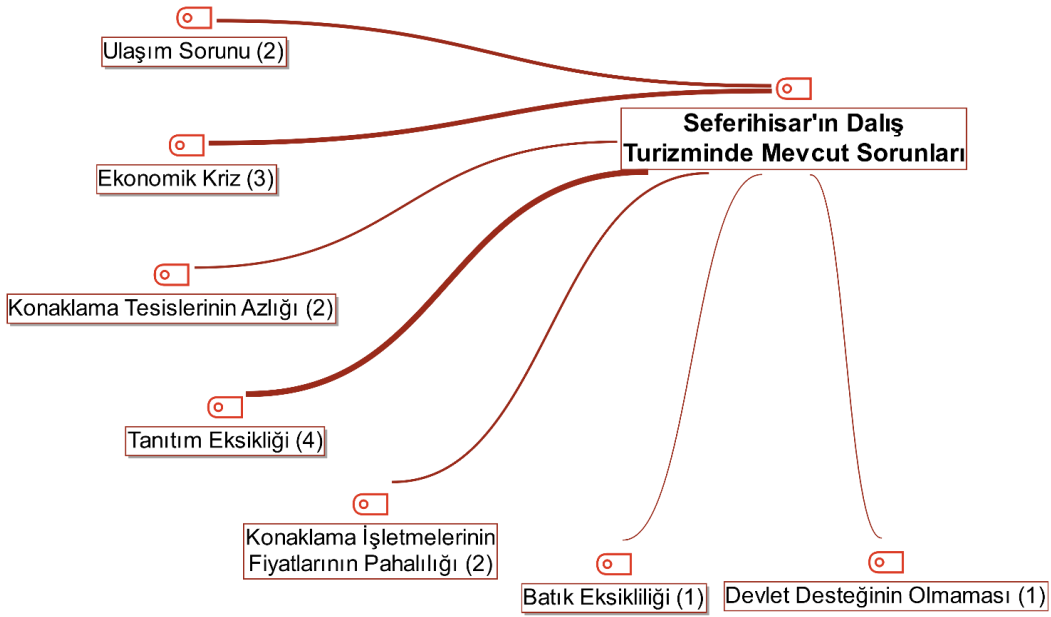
Seferihisar'ın Dalış Turizminde Mevcut Sorunları

Ulaşım Sorunu (2)

Ekonomik Kriz (3)

Konaklama Tesislerinin Azlığı (2)

Tanıtım Eksikliği (4)

Konaklama İşletmelerinin Fiyatlarının Pahalılığı (2)

Batık Eksikliliği (1)

Devlet Desteğinin Olmaması (1)